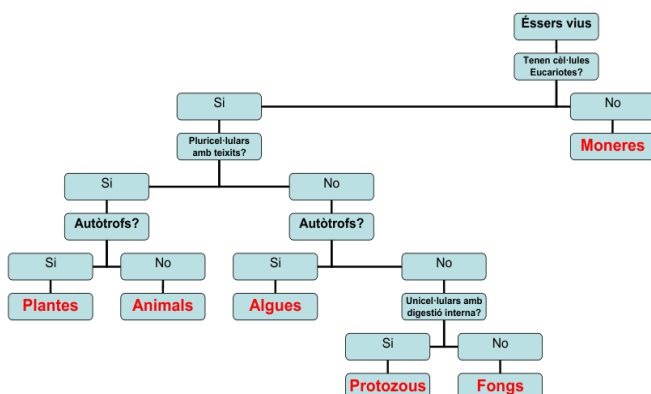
Éssers vius

Tenen cèl·lules Eucariotes?

Si

No

Moneres

Pluricel·lulars amb teixits?

Si

No

Autòtrofs?

Autòtrofs?

Si

No

Si

No

Plantes

Animals

Algues

Unicel·lulars amb digestió interna?

Si

No

Protozous

Fongs